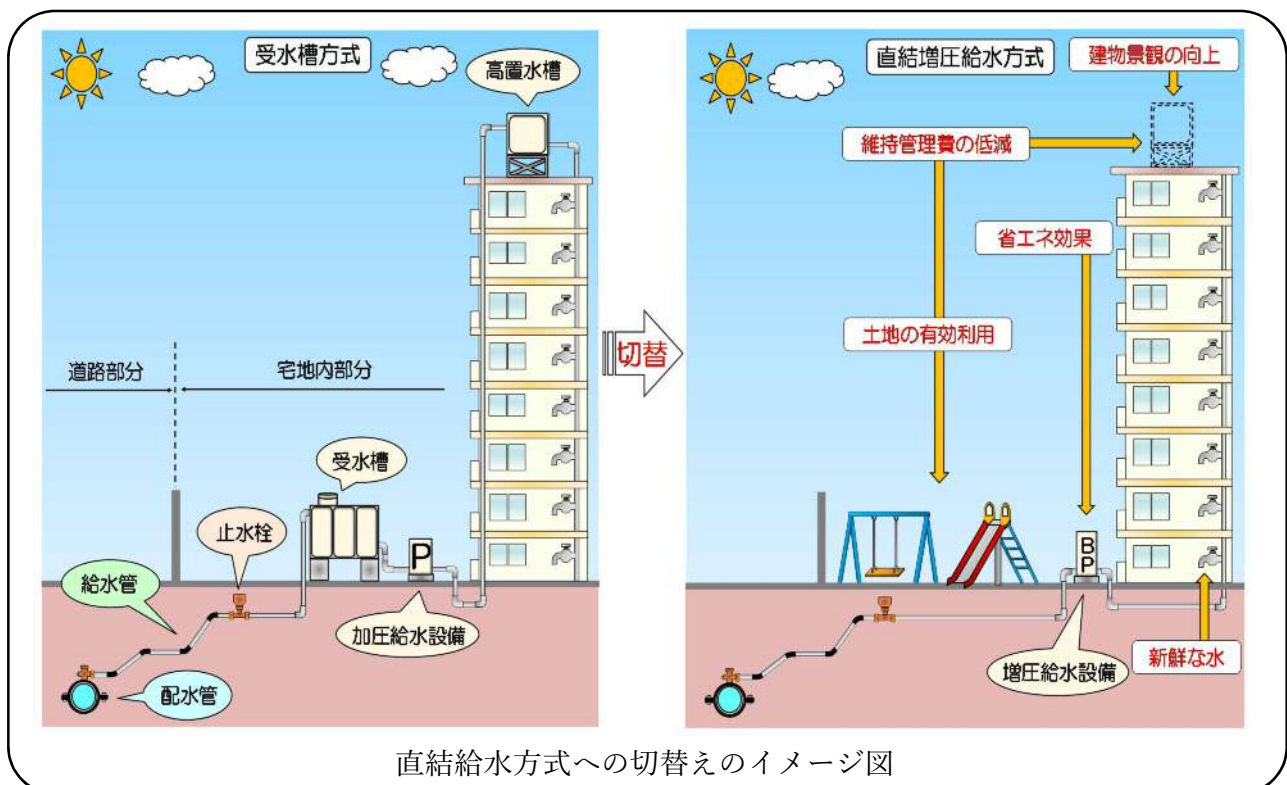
受水槽方式

高置水槽

道路部分

宅地内部分

受水槽

止水栓

給水管

P

加圧給水設備

配水管

切替

直結増圧給水方式

建物景観の向上

維持管理費の低減

省エネ効果

土地の有効利用

B
P

増圧給水設備

新鮮な水

直結給水方式への切替えのイメージ図